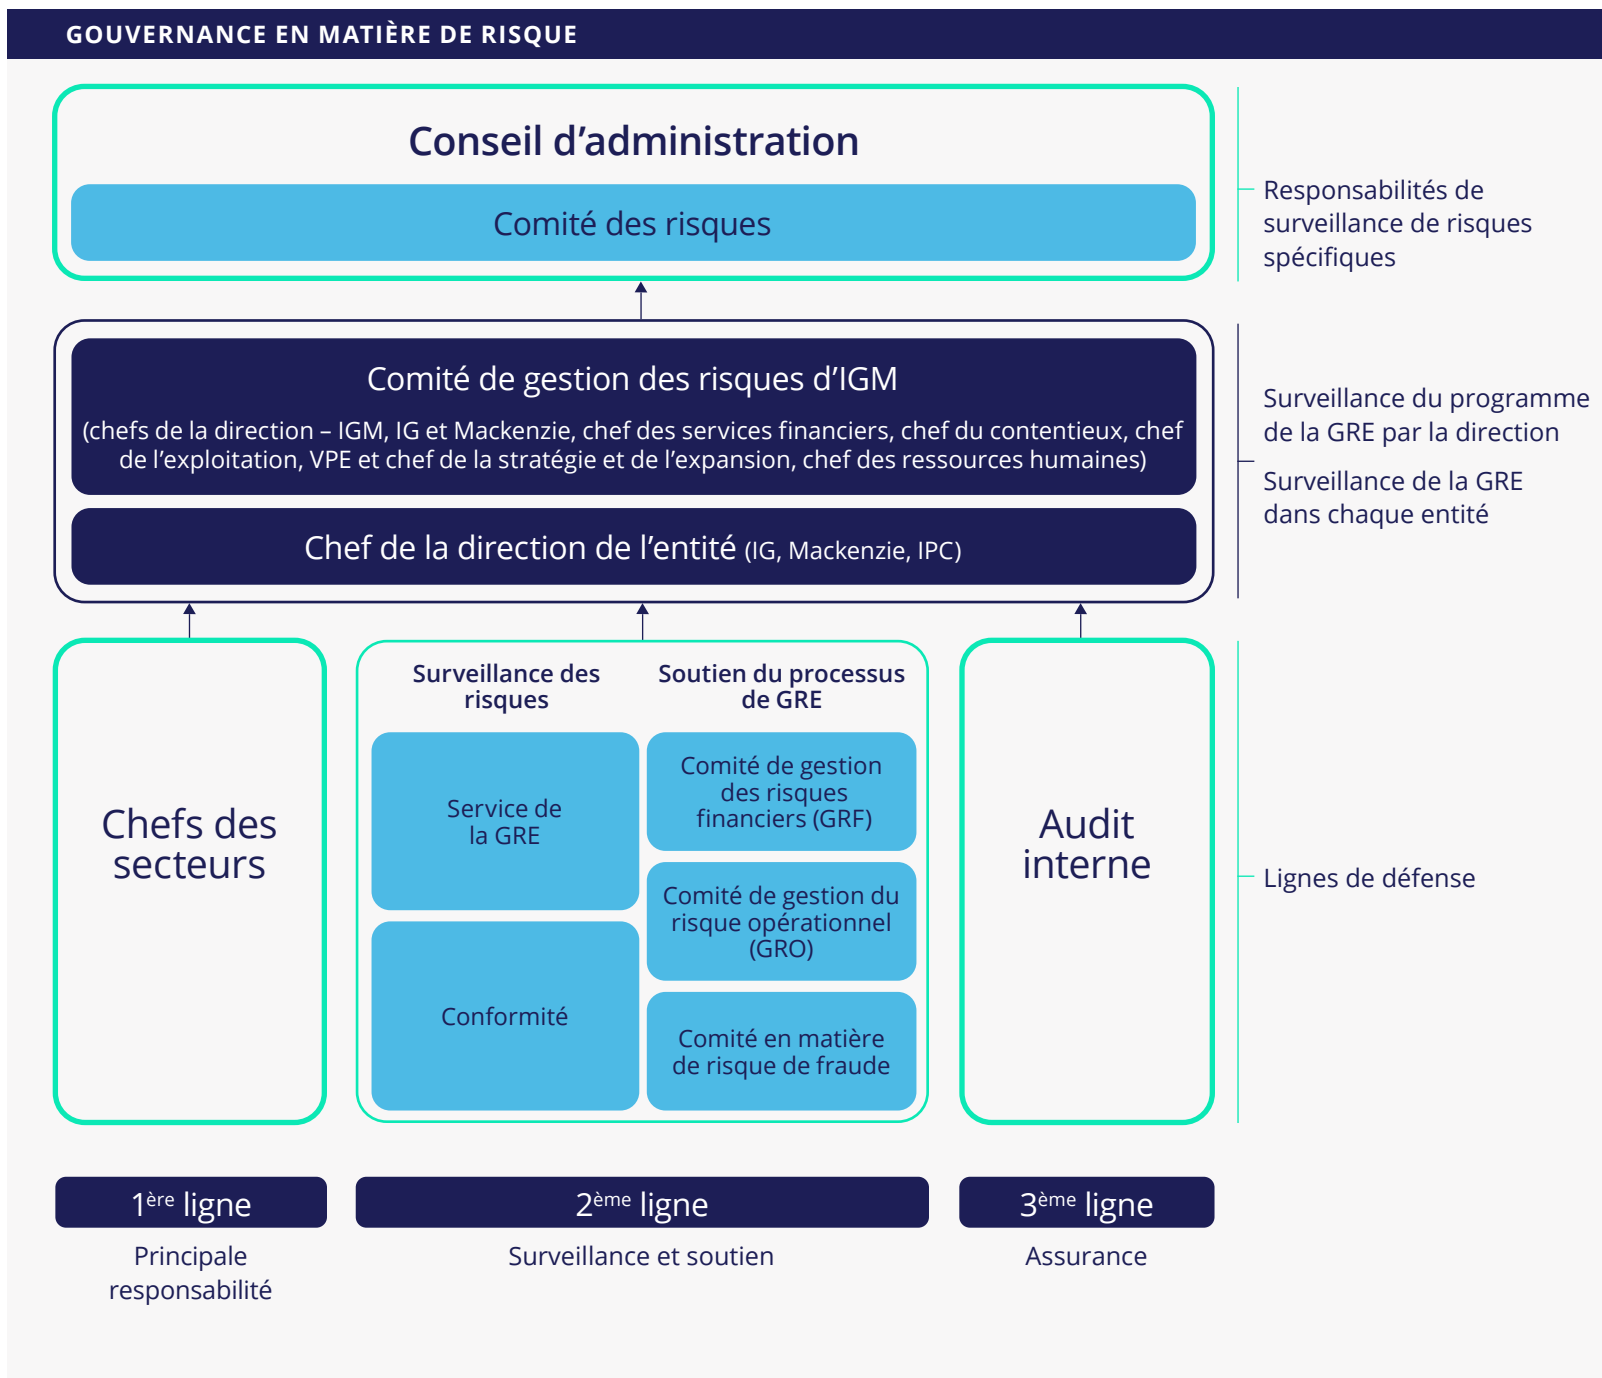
GOUVERNANCE EN MATIÈRE DE RISQUE

Conseil d’administration

Comité des risques

Responsabilités de surveillance de risques spécifiques

Comité de gestion des risques d’IGM

(chefs de la direction – IGM, IG et Mackenzie, chef des services financiers, chef du contentieux, chef de l’exploitation, VPE et chef de la stratégie et de l’expansion, chef des ressources humaines)

Chef de la direction de l’entité (IG, Mackenzie, IPC)

Surveillance du programme de la GRE par la direction

Surveillance de la GRE dans chaque entité

Chefs des secteurs

Surveillance des risques

Soutien du processus de GRE

Service de la GRE

Comité de gestion des risques financiers (GRF)

Comité de gestion du risque opérationnel (GRO)

Conformité

Comité en matière de risque de fraude

Audit interne

Lignes de défense

$1^{ère}$ ligne

Principale responsabilité

$2^{ème}$ ligne

Surveillance et soutien

$3^{ème}$ ligne

Assurance